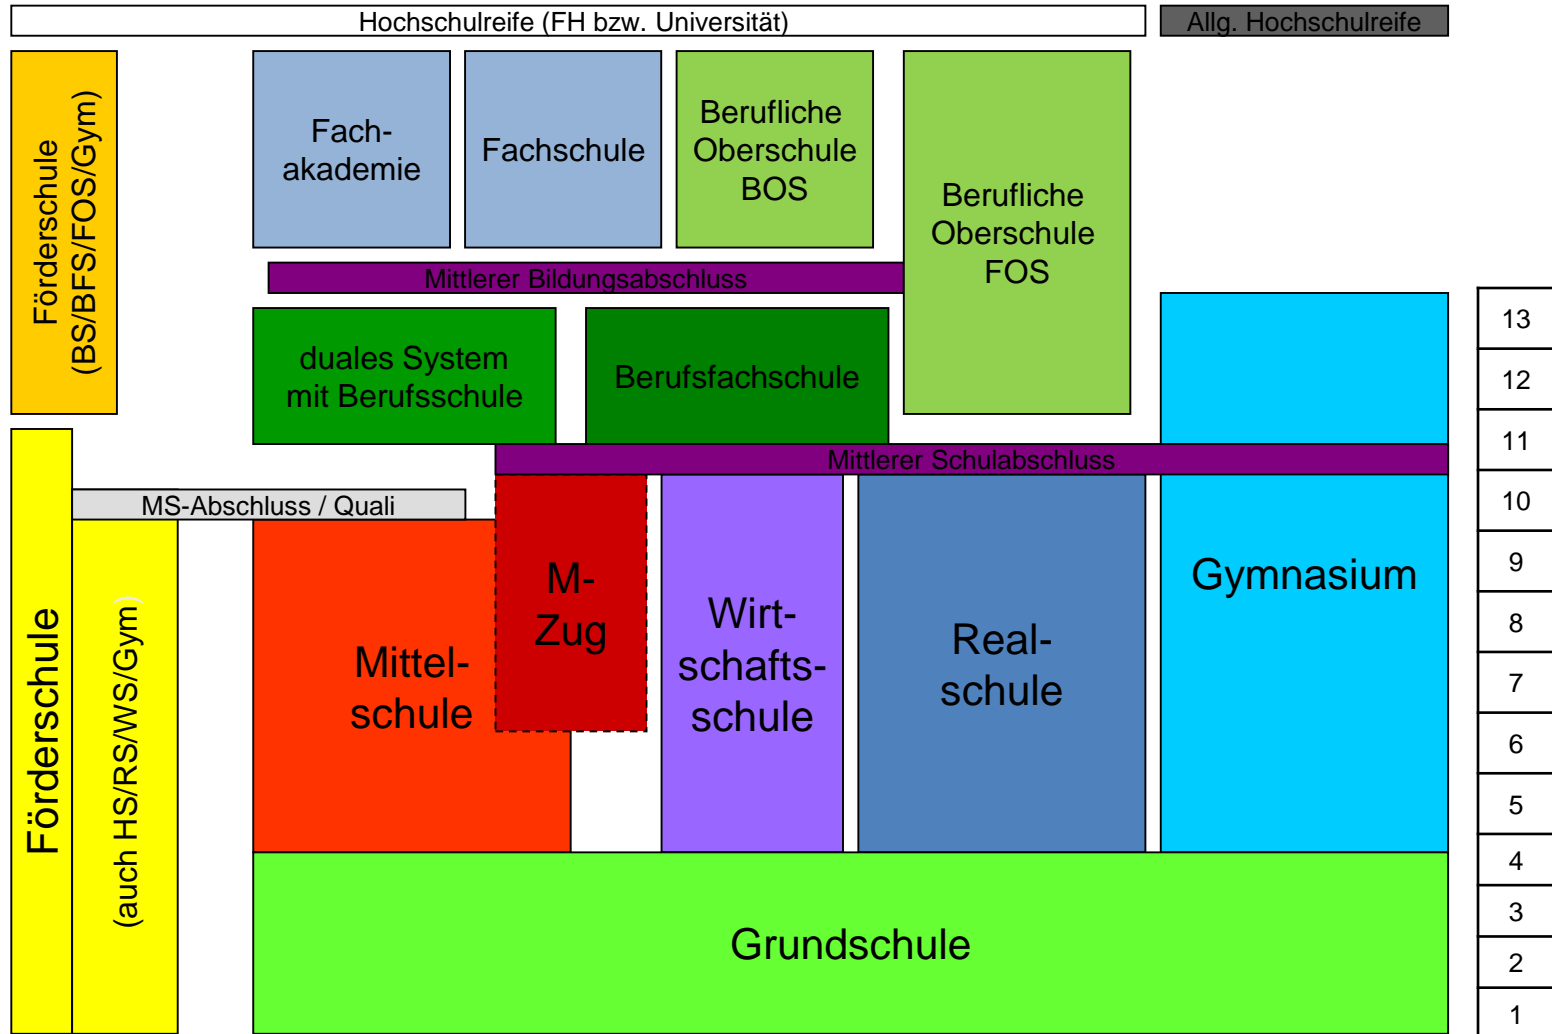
Hochschulreife (FH bzw. Universität)

Allg. Hochschulreife

Förderschule (BS/BFS/FOS/Gym)

Fachakademie

Fachschule

Berufliche Oberschule BOS

Berufliche Oberschule FOS

Mittlerer Bildungsabschluss

duales System mit Berufsschule

Berufsfachschule

Mittlerer Schulabschluss

MS-Abschluss / Quali

Förderschule

(auch HS/RS/WS/Gym)

Mittelschule

M-Zug

Wirtschaftsschule

Realschule

Gymnasium

Grundschule

13
12
11
10
9
8
7
6
5
4
3
2
1